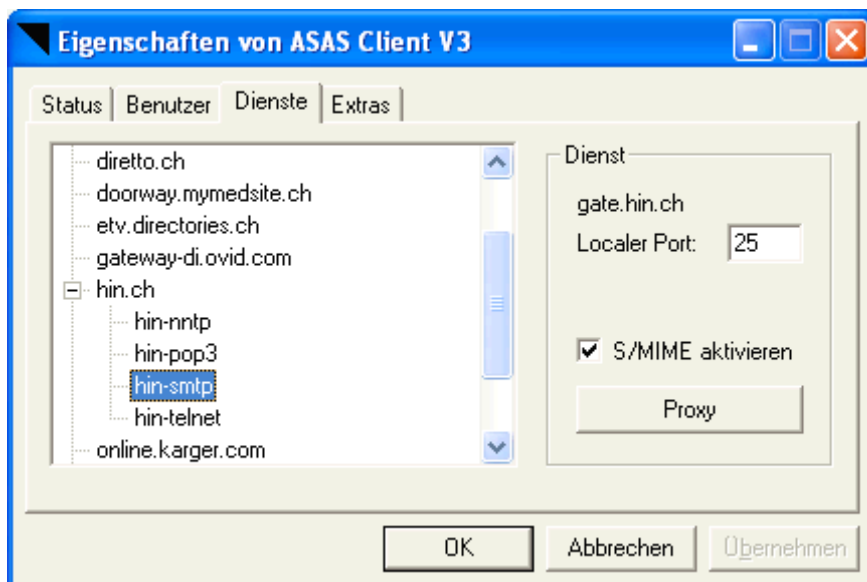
Eigenschaften von ASAS Client V3

Status | Benutzer | Dienste | Extras

diretto.ch
doorway.mymedsite.ch
etv.directories.ch
gateway-di.ovid.com
hin.ch
hin-nntp
hin-pop3
hin-smtp
hin-telnet
online.karger.com

Dienst
gate.hin.ch
Localer Port: 25
S/MIME aktivieren
Proxy

OK
Abbrechen
Übernehmen